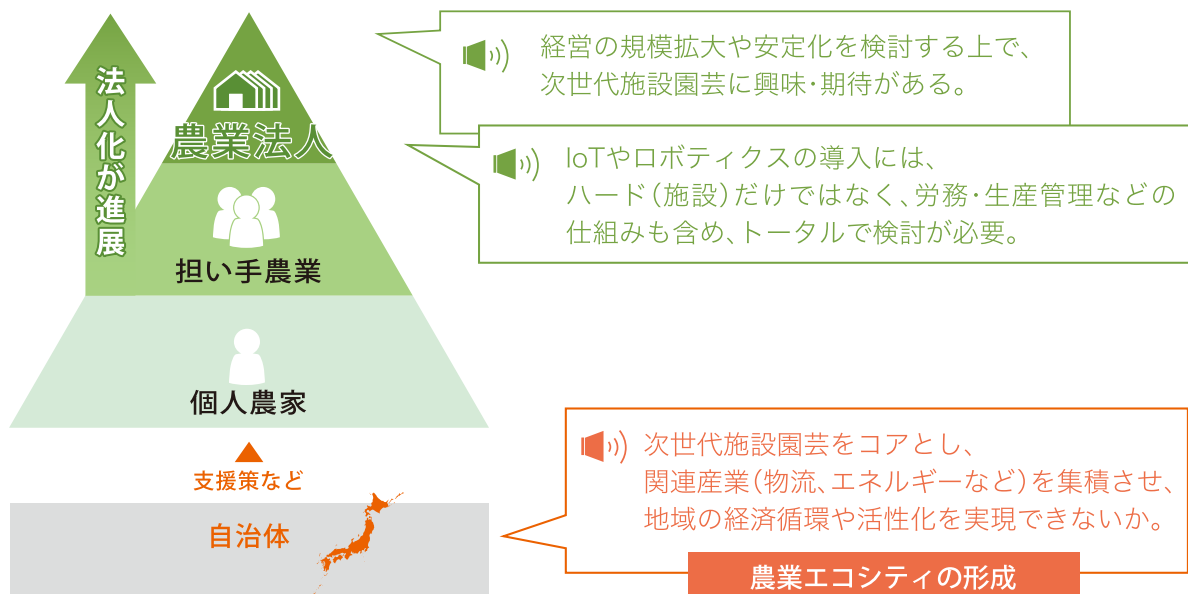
法人化が進展

農業法人

担い手農業

個人農家

支援策など

自治体

経営の規模拡大や安定化を検討する上で、次世代施設園芸に興味・期待がある。

IoTやロボティクスの導入には、ハード（施設）だけではなく、労務・生産管理などの仕組みも含め、トータルで検討が必要。

次世代施設園芸をコアとし、関連産業（物流、エネルギーなど）を集積させ、地域の経済循環や活性化を実現できないか。

農業エコシティの形成